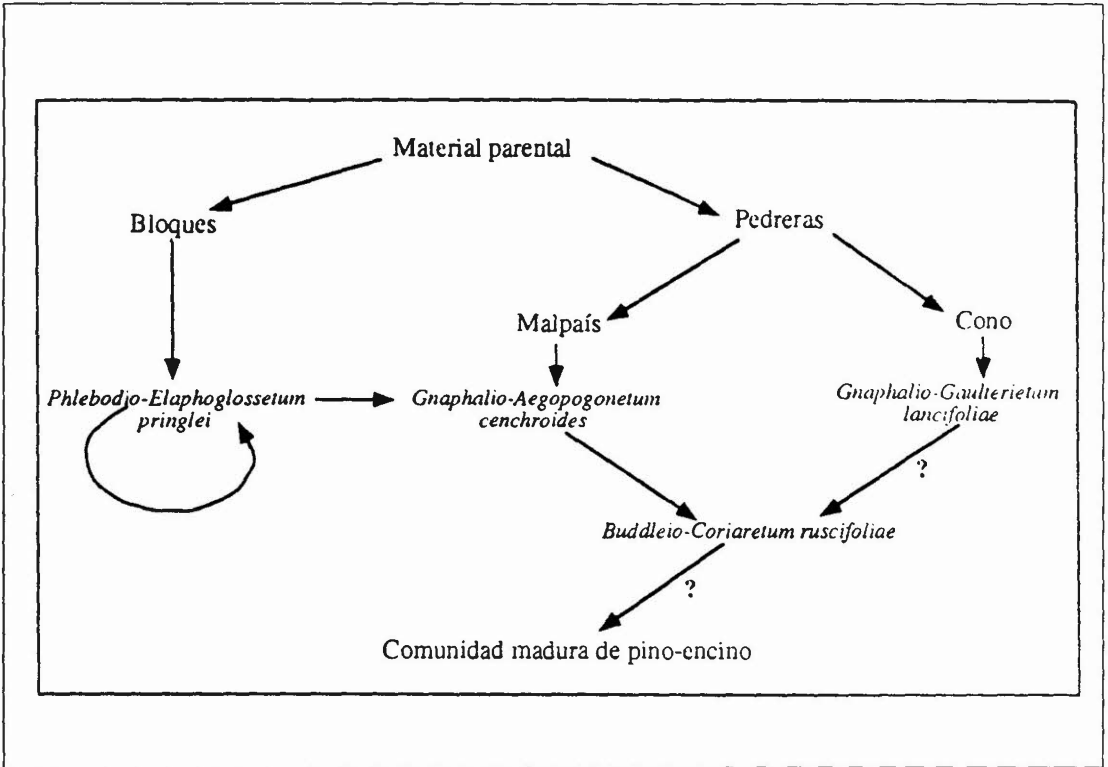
Material parental

Bloques

Pedreras

Malpaís

Cono

Phlebodio-Elaphoglossetum pringlei

Gnaphalio-Aegopogonetum cenchroides

Gnaphalio-Gaulterietum lancifoliae

?

Buddleio-Coriaretum ruscifoliae

?

Comunidad madura de pino-encino